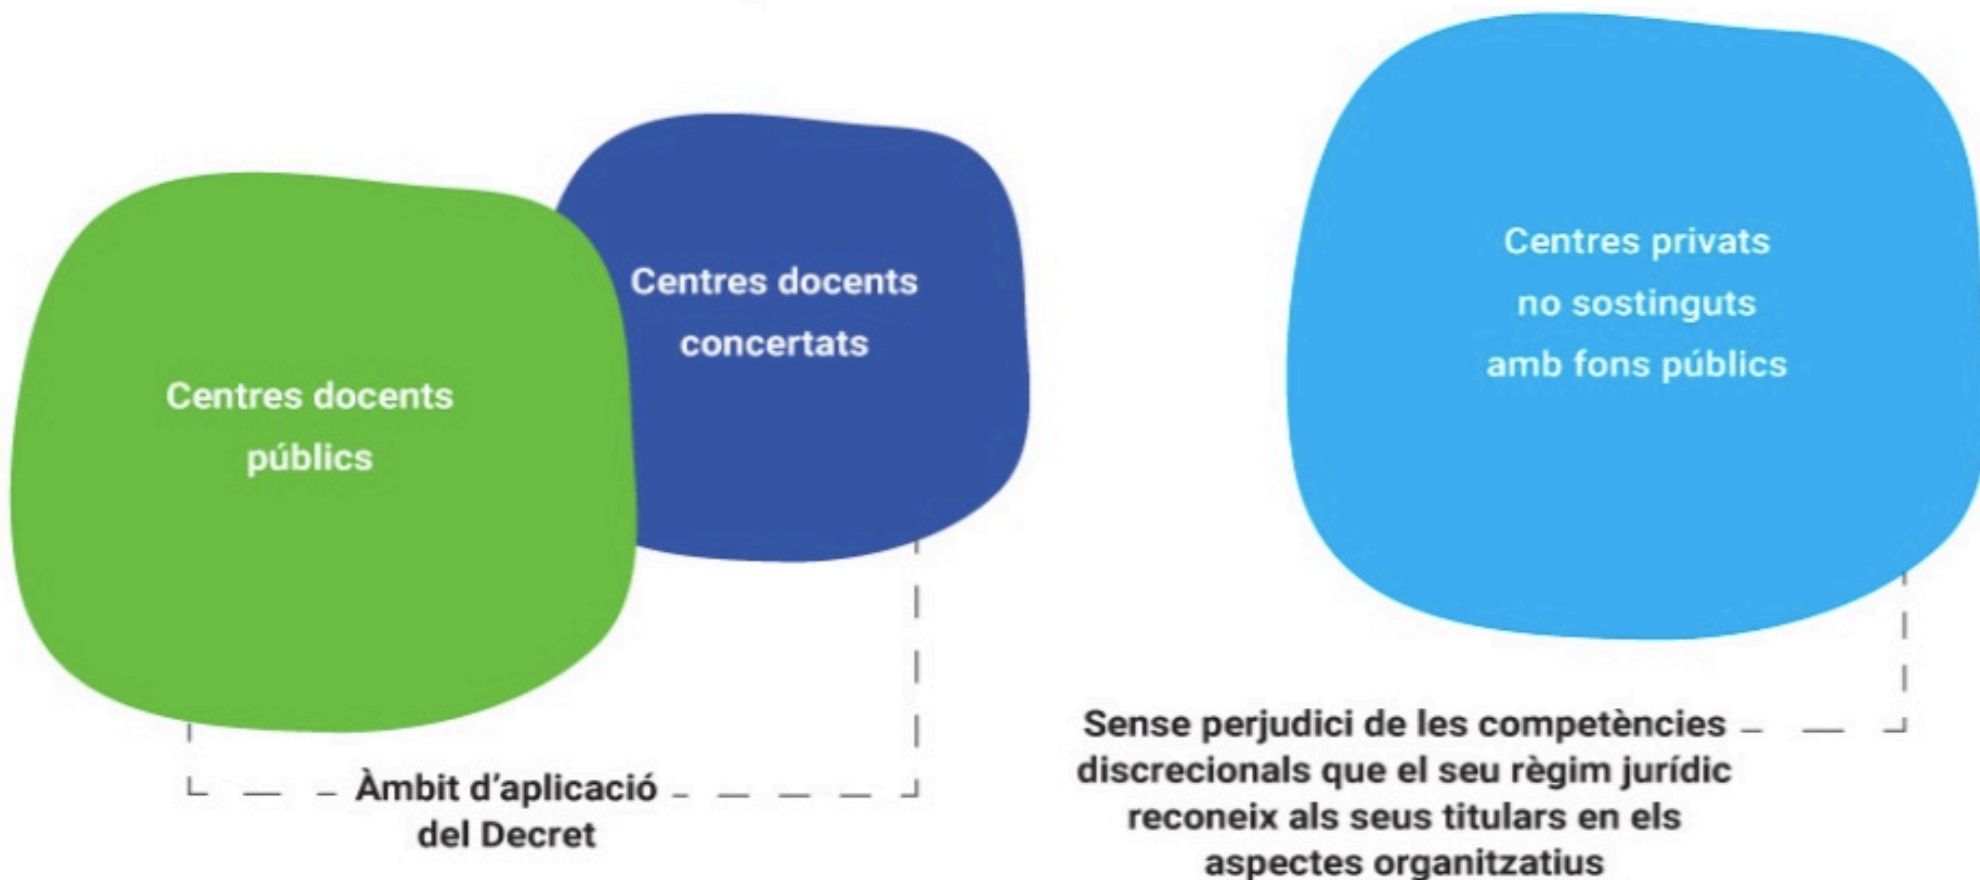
Centres docents públics

Centres docents concertats

Centres privats no sostinguts amb fons públics

Àmbit d'aplicació del Decret

Sense perjudici de les competències discrecionals que el seu règim jurídic reconeix als seus titulars en els aspectes organitzatius